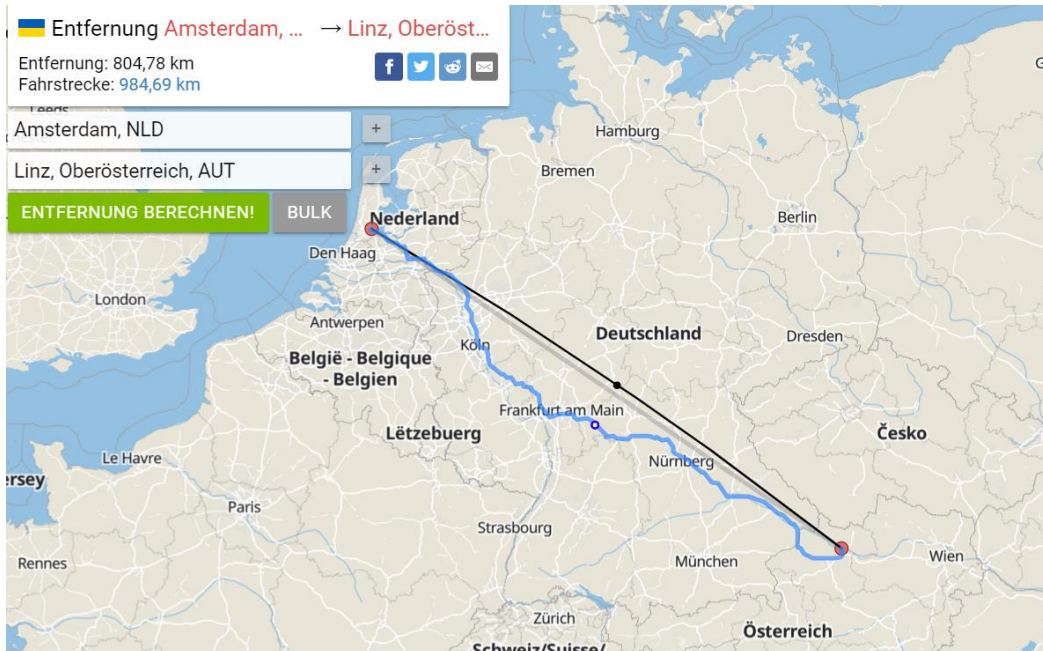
Entfernung Amsterdam, ... → Linz, Oberöst...
Entfernung: 804,78 km
Fahrstrecke: 984,69 km

Leeds

Amsterdam, NLD +
Linz, Oberösterreich, AUT +
ENTFERNUNG BERECHNEN! BULK

Hamburg
Bremen
Nederland
Berlin
Den Haag
London
Antwerpen
Deutschland
Dresden
België - Belgique - Belgien
Köln
Frankfurt am Main
Lëtzebuerg
Česko
Le Havre
Nürnberg
rsey
Paris
Strasbourg
Rennes
München
Wien
Zürich
Österreich
Schweiz/Suisse/
G